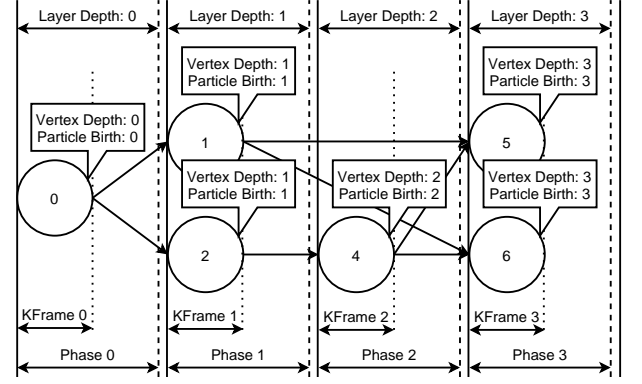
Layer Depth: 0
Layer Depth: 1
Layer Depth: 2
Layer Depth: 3

Vertex Depth: 1
Particle Birth: 1

Vertex Depth: 3
Particle Birth: 3

Vertex Depth: 0
Particle Birth: 0

1

5

Vertex Depth: 1
Particle Birth: 1

Vertex Depth: 2
Particle Birth: 2

Vertex Depth: 3
Particle Birth: 3

0

2

4

6

KFrame 0
KFrame 1
KFrame 2
KFrame 3

Phase 0
Phase 1
Phase 2
Phase 3